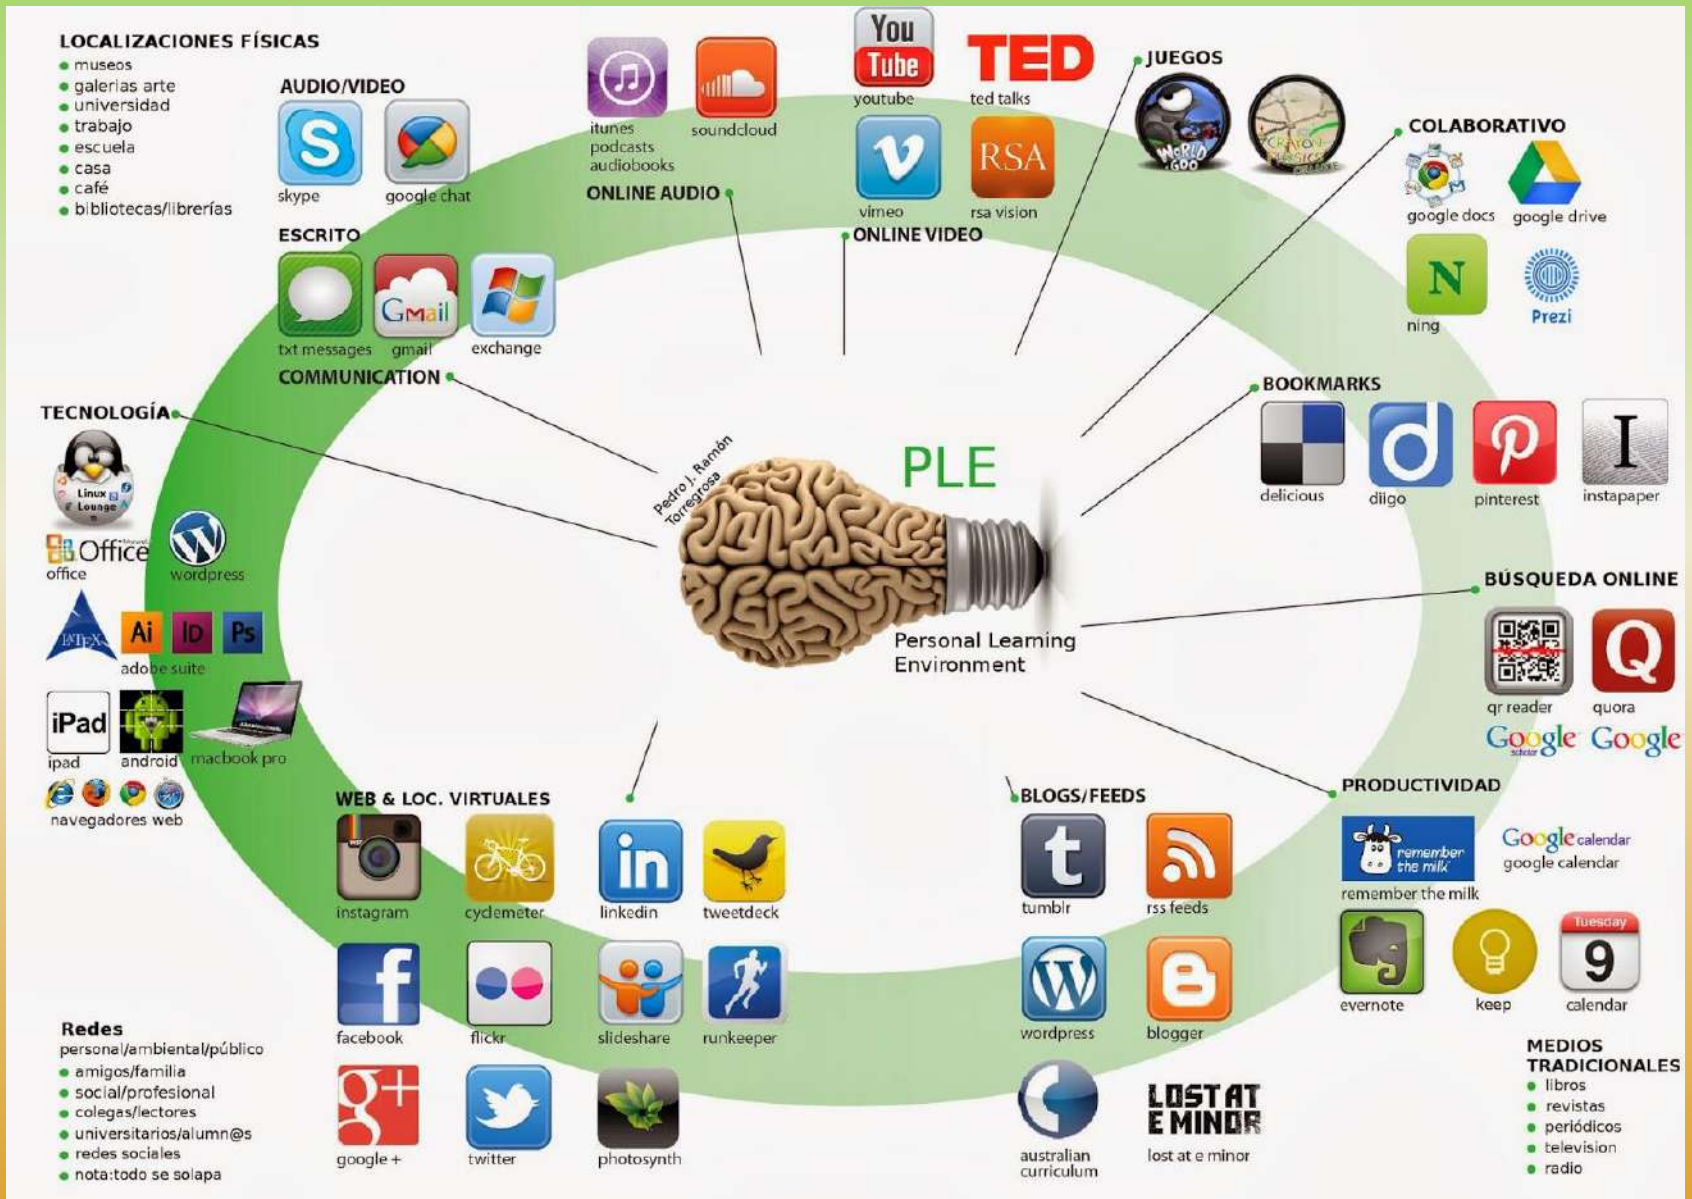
LOCALIZACIONES FÍSICAS
• museos
• galerias arte
• universidad
• trabajo
• escuela
• casa
• café
• bibliotecas/librerías

AUDIO/VIDEO
skype
google chat

ESCRITO
txt messages
gmail
exchange
COMMUNICATION

itunes podcasts audiobooks
soundcloud
ONLINE AUDIO

You Tube
youtube
TED
ted talks
vimeo
RSA
rsa vision
ONLINE VIDEO

JUEGOS

COLABORATIVO
google docs
google drive
N
ning
Prezi

TECNOLOGÍA
Linux Lounge
Office
office
wordpress
LaTeX
Ai ID Ps
adobe suite
iPad
ipad
android
macbook pro
navegadores web

PLE
Pedro J. Ramón Torregrosa
Personal Learning Environment

BOOKMARKS
delicious
diigo
pinterest
instapaper

BÚSQUEDA ONLINE
qr reader
quora
Google scholar
Google

WEB & LOC. VIRTUALES
instagram
cyclemeter
linkedin
tweetdeck
facebook
flickr
slideshare
runkeeper
google +
twitter
photosynth

BLOGS/FEEDS
tumblr
rss feeds
wordpress
blogger
australian curriculum
LOST AT E MINOR
lost at e minor

PRODUCTIVIDAD
remember the milk
remember the milk
Google calendar
google calendar
evernote
keep
Tuesday 9
calendar

Redes
personal/ambiental/público
• amigos/familia
• social/profesional
• colegas/lectores
• universitarios/alumn@s
• redes sociales
• nota:todo se solapa

MEDIOS TRADICIONALES
• libros
• revistas
• periódicos
• television
• radio